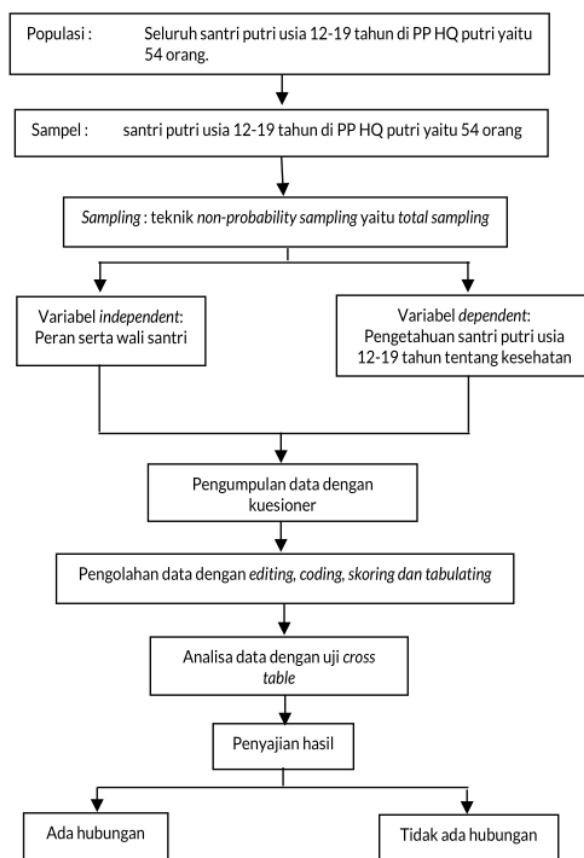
Populasi : Seluruh santri putri usia 12-19 tahun di PP HQ putri yaitu 54 orang.

Sampel : santri putri usia 12-19 tahun di PP HQ putri yaitu 54 orang

Sampling : teknik non-probability sampling yaitu total sampling

Variabel independent: Peran serta wali santri

Variabel dependent: Pengetahuan santri putri usia 12-19 tahun tentang kesehatan

Pengumpulan data dengan kuesioner

Pengolahan data dengan editing, coding, skoring dan tabulating

Analisa data dengan uji cross table

Penyajian hasil

Ada hubungan

Tidak ada hubungan